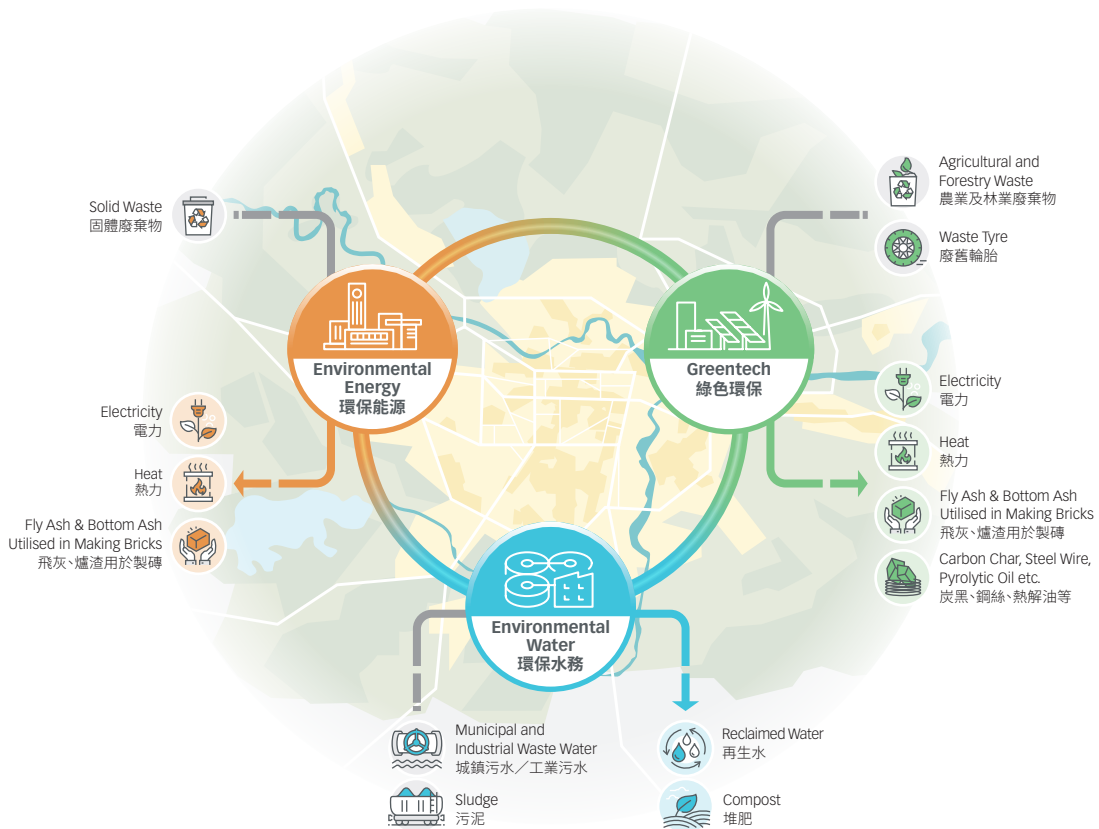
Solid Waste
固體廢棄物

Agricultural and Forestry Waste
農業及林業廢棄物

Waste Tyre
廢舊輪胎

Environmental Energy
環保能源

Greentech
綠色環保

Electricity
電力

Heat
熱力

Fly Ash & Bottom Ash Utilised in Making Bricks
飛灰、爐渣用於製磚

Electricity
電力

Heat
熱力

Fly Ash & Bottom Ash Utilised in Making Bricks
飛灰、爐渣用於製磚

Carbon Char, Steel Wire, Pyrolytic Oil etc.
炭黑、鋼絲、熱解油等

Environmental Water
環保水務

Municipal and Industrial Waste Water
城鎮污水／工業污水

Sludge
污泥

Reclaimed Water
再生水

Compost
堆肥